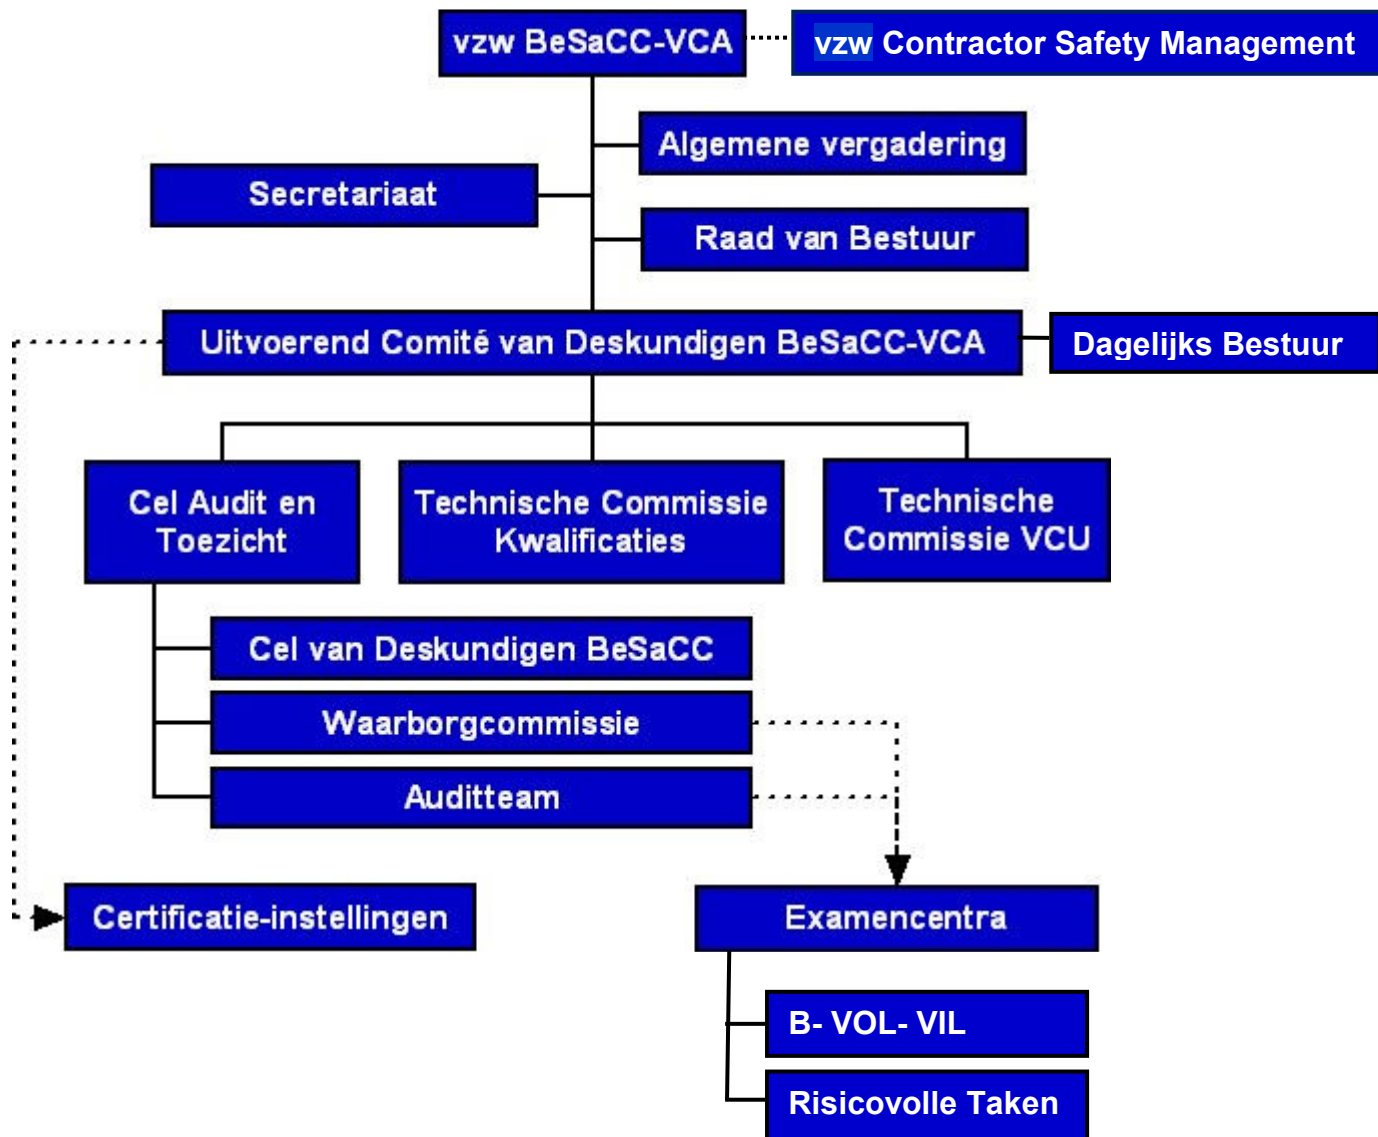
vzw BeSaCC-VCA

vzw Contractor Safety Management

Algemene vergadering

Secretariaat

Raad van Bestuur

Uitvoerend Comité van Deskundigen BeSaCC-VCA

Dagelijks Bestuur

Cel Audit en Toezicht

Technische Commissie Kwalificaties

Technische Commissie VCU

Cel van Deskundigen BeSaCC

Waarborgcommissie

Auditteam

Certificatie-instellingen

Examencentra

B- VOL- VIL

Risicovolle Taken